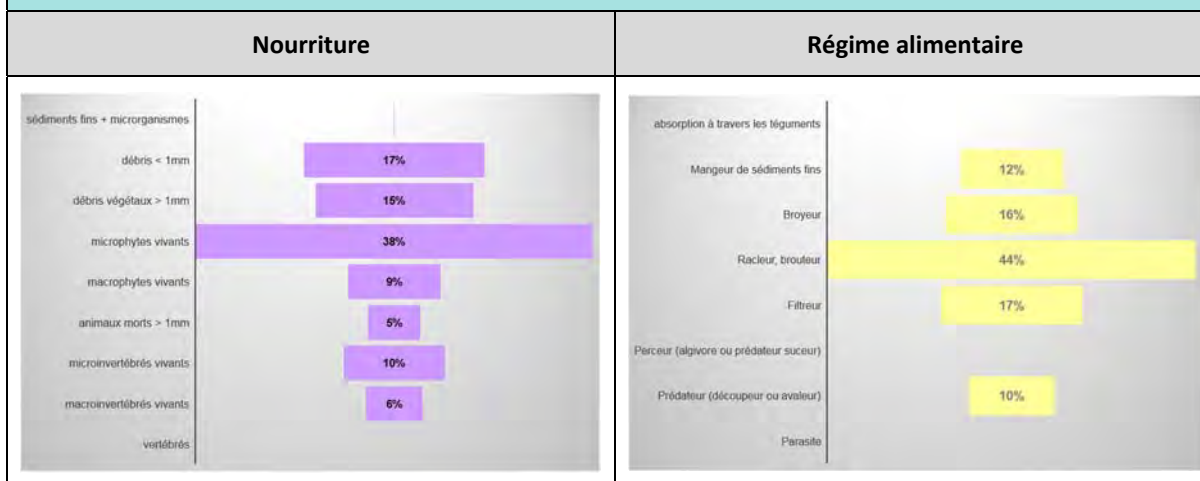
| Nourriture | Régime alimentaire |
|---|---|
| sédiments fins + microorganismes<br>débris < 1mm 17%<br>débris végétaux > 1mm 15%<br>microphytes vivants 38%<br>macrophytes vivants 9%<br>animaux morts > 1mm 5%<br>microinvertébrés vivants 10%<br>macroinvertébrés vivants 6%<br>vertébrés | absorption à travers les téguments<br>Mangeur de sédiments fins 12%<br>Broyeur 16%<br>Racleur, brouteur 44%<br>Filtreur 17%<br>Perceur (algivore ou prédateur suceur)<br>Prédateur (découpeur ou avaleur) 10%<br>Parasite |